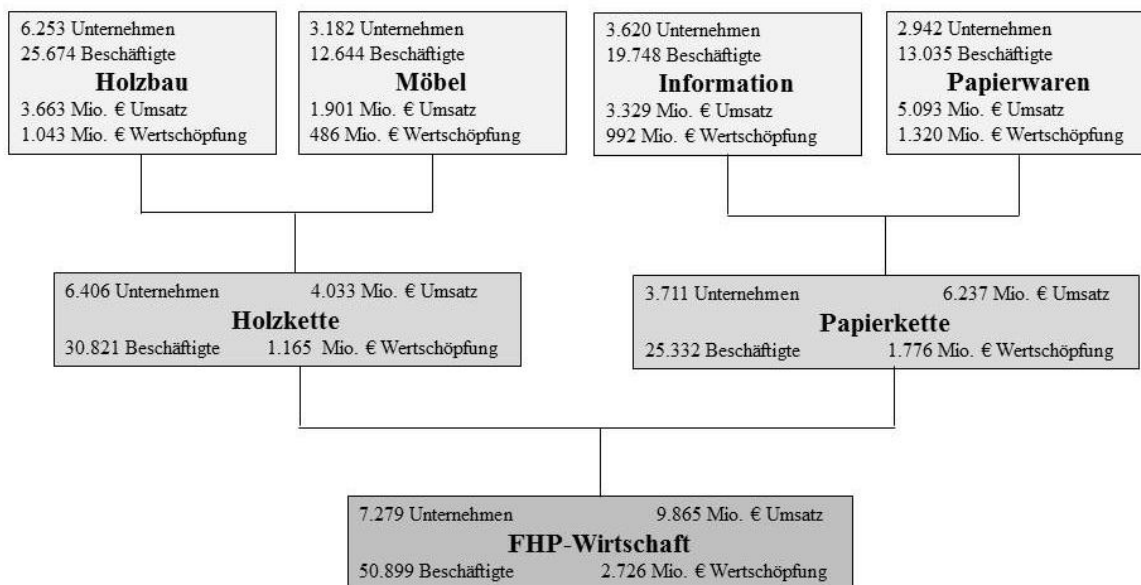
6.253 Unternehmen
25.674 Beschäftigte
Holzbau
3.663 Mio. € Umsatz
1.043 Mio. € Wertschöpfung

3.182 Unternehmen
12.644 Beschäftigte
Möbel
1.901 Mio. € Umsatz
486 Mio. € Wertschöpfung

3.620 Unternehmen
19.748 Beschäftigte
Information
3.329 Mio. € Umsatz
992 Mio. € Wertschöpfung

2.942 Unternehmen
13.035 Beschäftigte
Papierwaren
5.093 Mio. € Umsatz
1.320 Mio. € Wertschöpfung

6.406 Unternehmen 4.033 Mio. € Umsatz
Holzkette
30.821 Beschäftigte 1.165 Mio. € Wertschöpfung

3.711 Unternehmen 6.237 Mio. € Umsatz
Papierkette
25.332 Beschäftigte 1.776 Mio. € Wertschöpfung

7.279 Unternehmen 9.865 Mio. € Umsatz
FHP-Wirtschaft
50.899 Beschäftigte 2.726 Mio. € Wertschöpfung